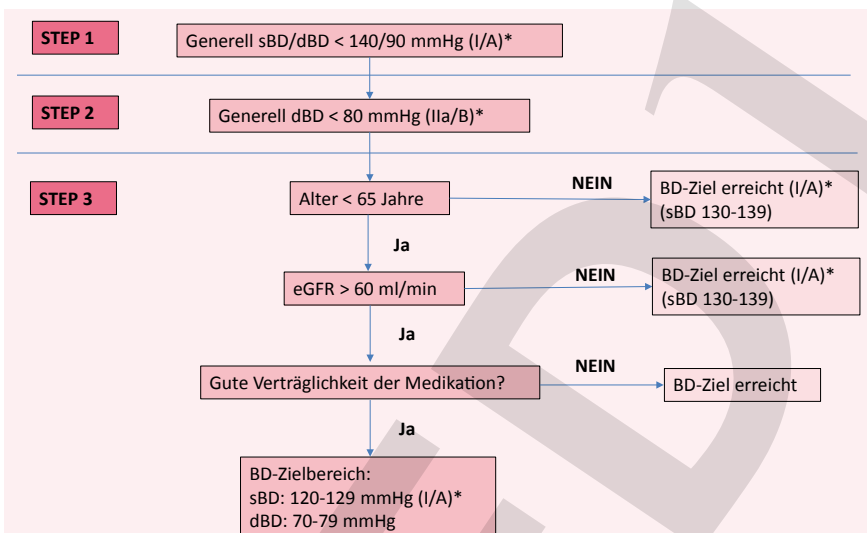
STEP 1

Generell sBD/dBD < 140/90 mmHg (I/A)*

STEP 2

Generell dBD < 80 mmHg (IIa/B)*

STEP 3

Alter < 65 Jahre

NEIN

BD-Ziel erreicht (I/A)* (sBD 130-139)

Ja

eGFR > 60 ml/min

NEIN

BD-Ziel erreicht (I/A)* (sBD 130-139)

Ja

Gute Verträglichkeit der Medikation?

NEIN

BD-Ziel erreicht

Ja

BD-Zielbereich:
sBD: 120-129 mmHg (I/A)*
dBD: 70-79 mmHg